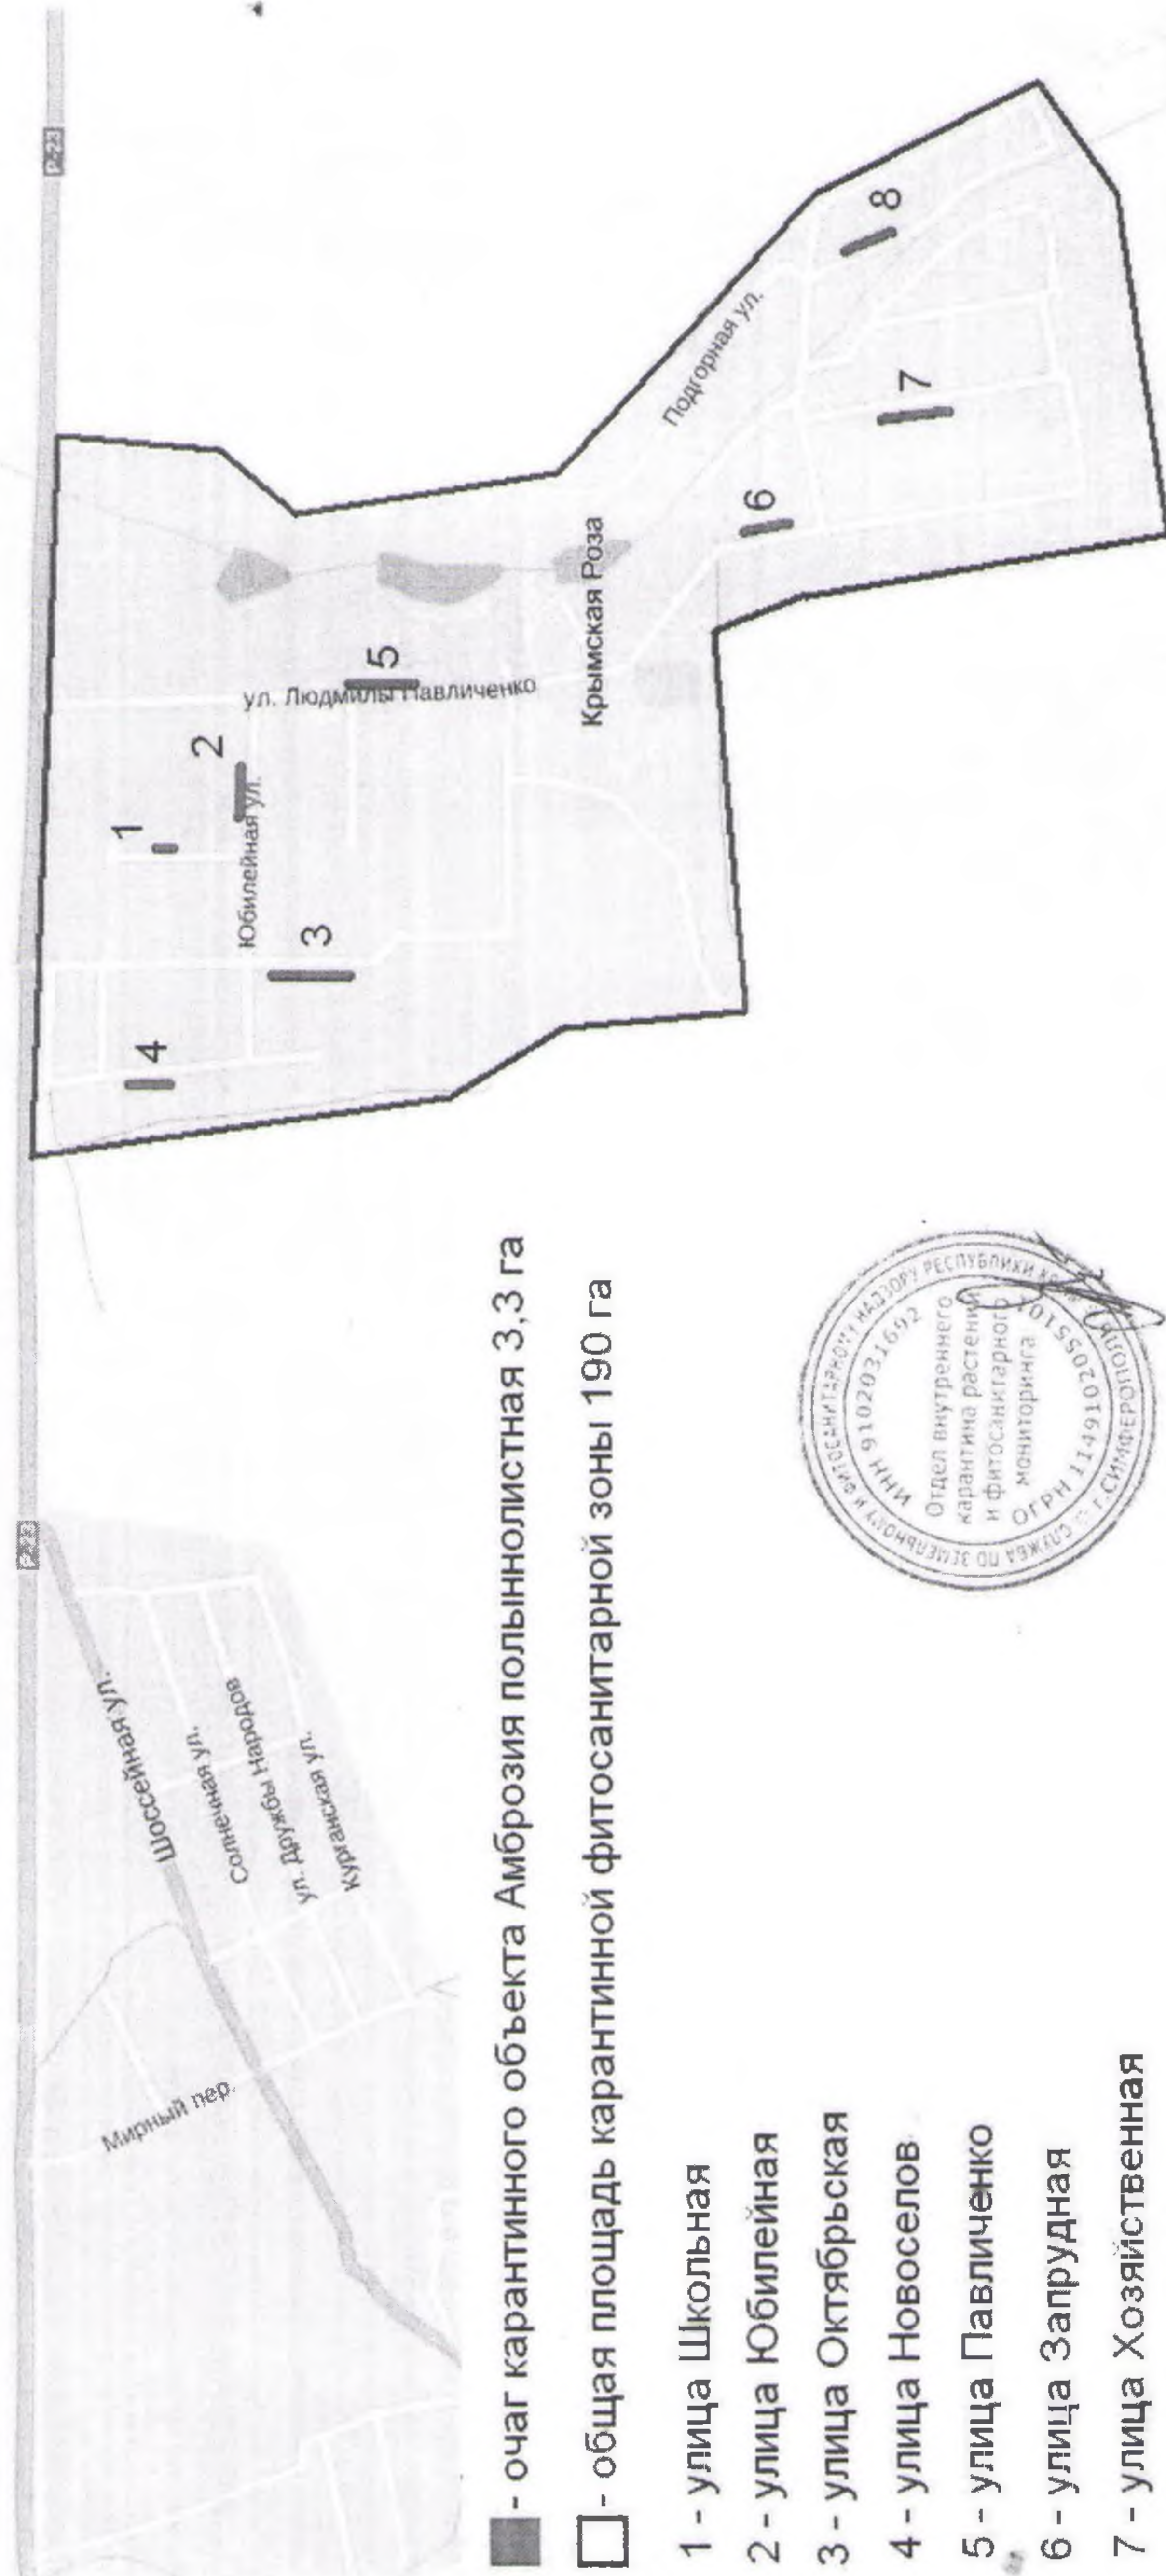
Р-23

Мирный пер.

Шоссейная ул.

Солнечная ул.

ул. Дружбы Народов

Курганская ул.

Р-23

4

3

1

Юбилейная ул.

2

ул. Людмилы Павличенко

5

Крымская Роза

6

Подгорная ул.

7

8

- очаг карантинного объекта Амброзия полыннолистная 3,3 га

- общая площадь карантинной фитосанитарной зоны 190 га

1 - улица Школьная

2 - улица Юбилейная

3 - улица Октябрьская

4 - улица Новоселов

5 - улица Павличенко

6 - улица Запрудная

7 - улица Хозяйственная

СЛУЖБА ПО ЗЕМЕЛЬНОМУ И ФИТОСАНИТАРНОМУ НАДЗОРУ РЕСПУБЛИКИ КРЫМ
ИНН 9102031692
Отдел внутреннего карантина растений и фитосанитарного мониторинга
ОГРН 1149102055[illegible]
г. СИМФЕРОПОЛЬ